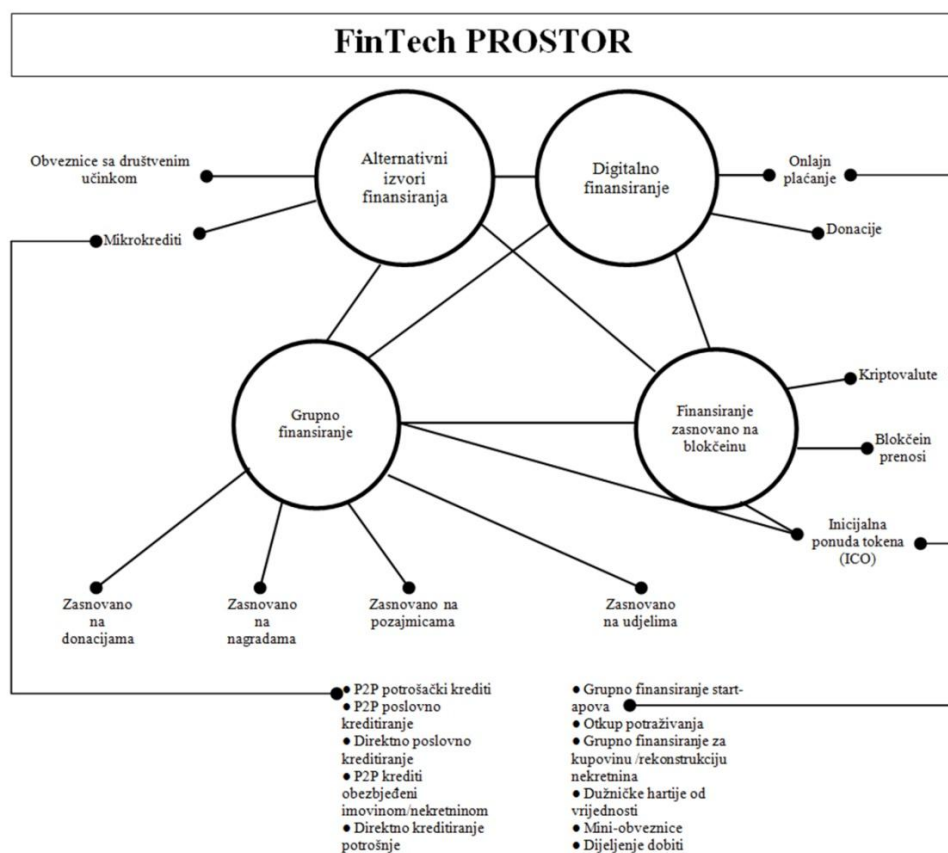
FinTech PROSTOR

Obveznice sa društvenim učinkom

Mikrokrediti

Alternativni izvori finansiranja

Digitalno finansiranje

Onlajn plaćanje

Donacije

Grupno finansiranje

Finansiranje zasnovano na blokčeinu

Kriptovalute

Blokčein prenosi

Inicijalna ponuda tokena (ICO)

Zasnovano na donacijama

Zasnovano na nagradama

Zasnovano na pozajmicama

Zasnovano na udjelima

• P2P potrošački krediti
• P2P poslovno kreditiranje
• Direktno poslovno kreditiranje
• P2P krediti obezbjeđeni imovinom/nekretninom
• Direktno kreditiranje potrošnje

• Grupno finansiranje start-apova
• Otkup potraživanja
• Grupno finansiranje za kupovinu /rekonstrukciju nekretnina
• Dužničke hartije od vrijednosti
• Mini-obveznice
• Dijeljenje dobiti